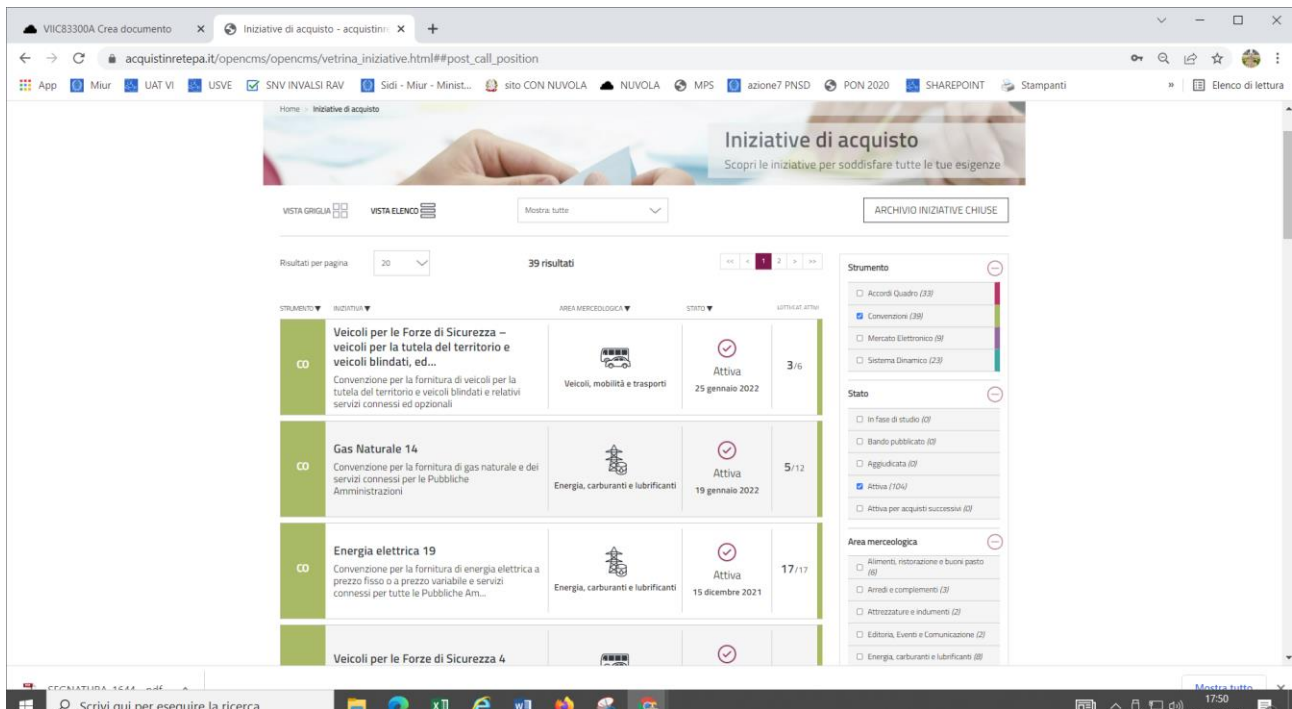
VIIC83300A Crea documento × Iniziative di acquisto - acquistinr × +

acquistinretepa.it/opencms/opencms/vetrina_iniziative.html##post_call_position

App Miur UAT VI USVE SNV INVALSI RAV Sidi - Miur - Minist... sito CON NUVOLA NUVOLA MPS azione7 PNSD PON 2020 SHAREPOINT Stampanti » Elenco di lettura

Home > Iniziative di acquisto

Iniziative di acquisto
Scopri le iniziative per soddisfare tutte le tue esigenze

VISTA GRIGLIA VISTA ELENCO Mostra: tutte ARCHIVIO INIZIATIVE CHIUSE

Risultati per pagina 20 39 risultati << < 1 2 > >>

| STRUMENTO | INIZIATIVA | AREA MERCEOLOGICA | STATO | LOTTI/CAT ATTIVI |
|---|---|---|---|---|
| CO | Veicoli per le Forze di Sicurezza – veicoli per la tutela del territorio e veicoli blindati, ed... Convenzione per la fornitura di veicoli per la tutela del territorio e veicoli blindati e relativi servizi connessi ed opzionali | Veicoli, mobilità e trasporti | Attiva 25 gennaio 2022 | 3/6 |
| CO | Gas Naturale 14 Convenzione per la fornitura di gas naturale e dei servizi connessi per le Pubbliche Amministrazioni | Energia, carburanti e lubrificanti | Attiva 19 gennaio 2022 | 5/12 |
| CO | Energia elettrica 19 Convenzione per la fornitura di energia elettrica a prezzo fisso o a prezzo variabile e servizi connessi per tutte le Pubbliche Am... | Energia, carburanti e lubrificanti | Attiva 15 dicembre 2021 | 17/17 |
| | Veicoli per le Forze di Sicurezza 4 | | | |

Strumento
Accordi Quadro (33)
Convenzioni (39)
Mercato Elettronico (9)
Sistema Dinamico (23)

Stato
In fase di studio (0)
Bando pubblicato (0)
Aggiudicata (0)
Attiva (104)
Attiva per acquisti successivi (0)

Area merceologica
Alimenti, ristorazione e buoni pasto (6)
Arredi e complementi (3)
Attrezzature e indumenti (2)
Editoria, Eventi e Comunicazione (2)
Energia, carburanti e lubrificanti (8)

SEGNATURA_1644...pdf
Mostra tutto

Scrivi qui per eseguire la ricerca
17:50